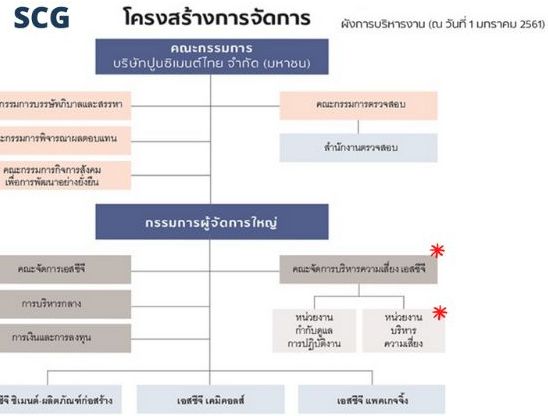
SCG

โครงสร้างการจัดการ

ผังการบริหารงาน (ณ วันที่ 1 มกราคม 2561)

คณะกรรมการ
บริษัทปูนซิเมนต์ไทย จำกัด (มหาชน)

กรรมการบรรษัทภิบาลและสรรหา

ะกรรมการพิจารณาผลตอบแทน

คณะกรรมการกิจการสังคม
เพื่อการพัฒนาอย่างยั่งยืน

คณะกรรมการตรวจสอบ

สำนักงานตรวจสอบ

กรรมการผู้จัดการใหญ่

คณะจัดการเอสซีจี

การบริหารกลาง

การเงินและการลงทุน

คณะจัดการบริหารความเสี่ยง เอสซีจี

หน่วยงาน
กำกับดูแล
การปฏิบัติงาน

หน่วยงาน
บริหาร
ความเสี่ยง

ซีจี ซิเมนต์-ผลิตภัณฑ์ก่อสร้าง

เอสซีจี เคมิคอลส์

เอสซีจี แพคเกจจิ้ง